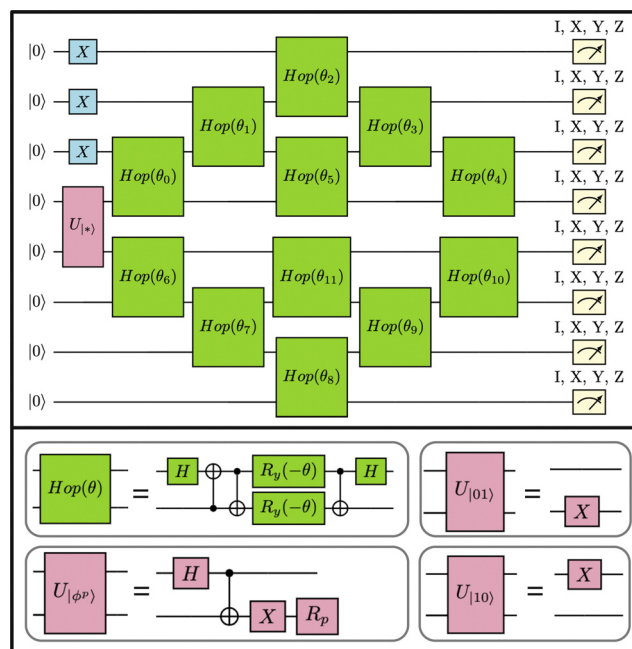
$|0\rangle$ $X$
$|0\rangle$ $X$
$|0\rangle$ $X$
$|0\rangle$
$|0\rangle$ $U_{|*\rangle}$
$|0\rangle$
$|0\rangle$
$|0\rangle$

$Hop(\theta_0)$ $Hop(\theta_1)$ $Hop(\theta_2)$ $Hop(\theta_5)$ $Hop(\theta_3)$ $Hop(\theta_4)$
$Hop(\theta_6)$ $Hop(\theta_7)$ $Hop(\theta_{11})$ $Hop(\theta_8)$ $Hop(\theta_9)$ $Hop(\theta_{10})$

I, X, Y, Z
I, X, Y, Z
I, X, Y, Z
I, X, Y, Z
I, X, Y, Z
I, X, Y, Z
I, X, Y, Z
I, X, Y, Z

$Hop(\theta)$ = $H$ $R_y(-\theta)$ $R_y(-\theta)$ $H$

$U_{|01\rangle}$ = $X$

$U_{|\phi^p\rangle}$ = $H$ $X$ $R_p$

$U_{|10\rangle}$ = $X$